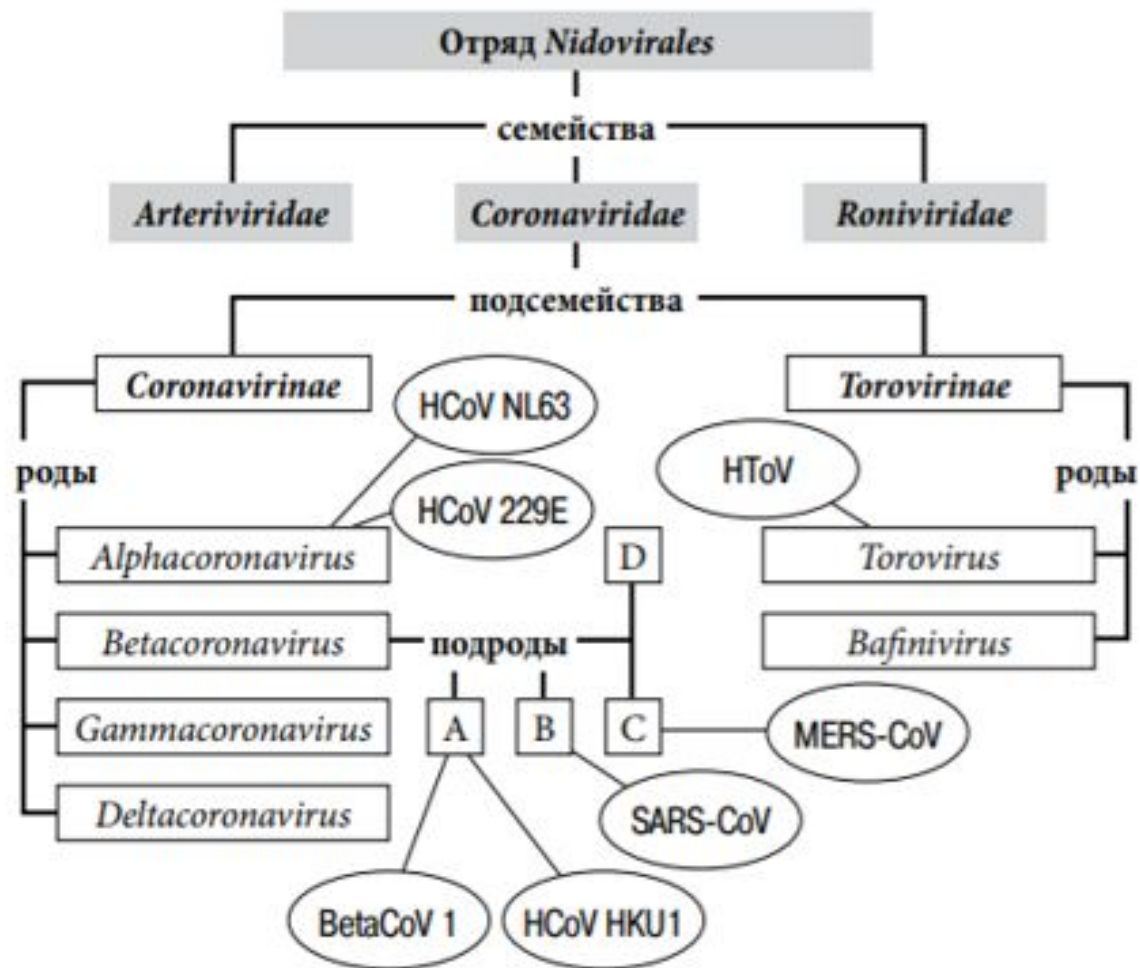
Отряд Nidovirales

семейства

Arteriviridae

Coronaviridae

Roniviridae

подсемейства

Coronavirinae

Torovirinae

HCoV NL63

роды

HToV

роды

HCoV 229E

Alphacoronavirus

D

Torovirus

Betacoronavirus

подроды

Bafinivirus

Gammacoronavirus

A

B

C

MERS-CoV

Deltacoronavirus

SARS-CoV

BetaCoV 1

HCoV HKU1